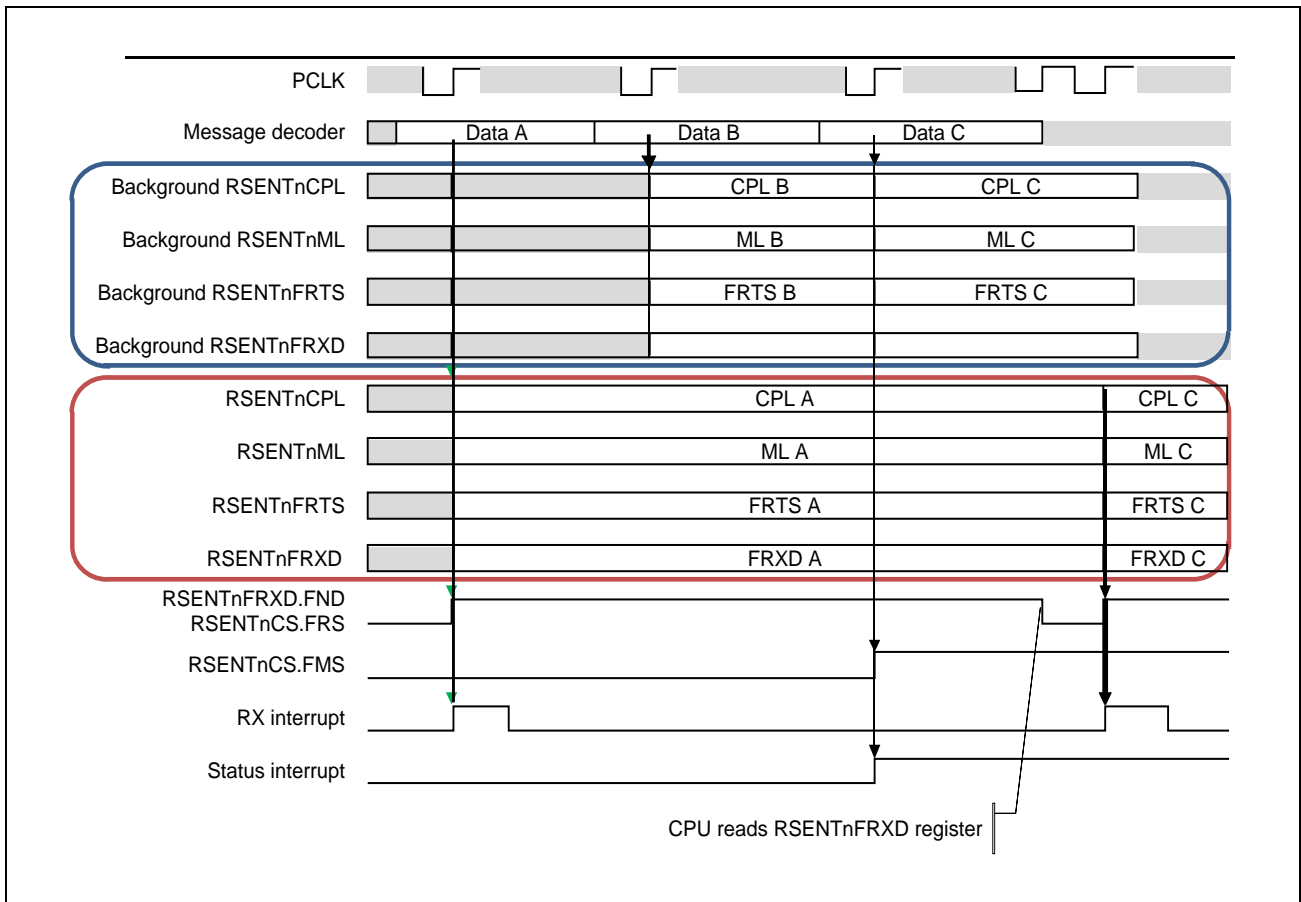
PCLK

Message decoder
Data A
Data B
Data C

Background RSENTnCPL
CPL B
CPL C

Background RSENTnML
ML B
ML C

Background RSENTnFRTS
FRTS B
FRTS C

Background RSENTnFRXD

RSENTnCPL
CPL A
CPL C

RSENTnML
ML A
ML C

RSENTnFRTS
FRTS A
FRTS C

RSENTnFRXD
FRXD A
FRXD C

RSENTnFRXD.FND
RSENTnCS.FRS

RSENTnCS.FMS

RX interrupt

Status interrupt

CPU reads RSENTnFRXD register